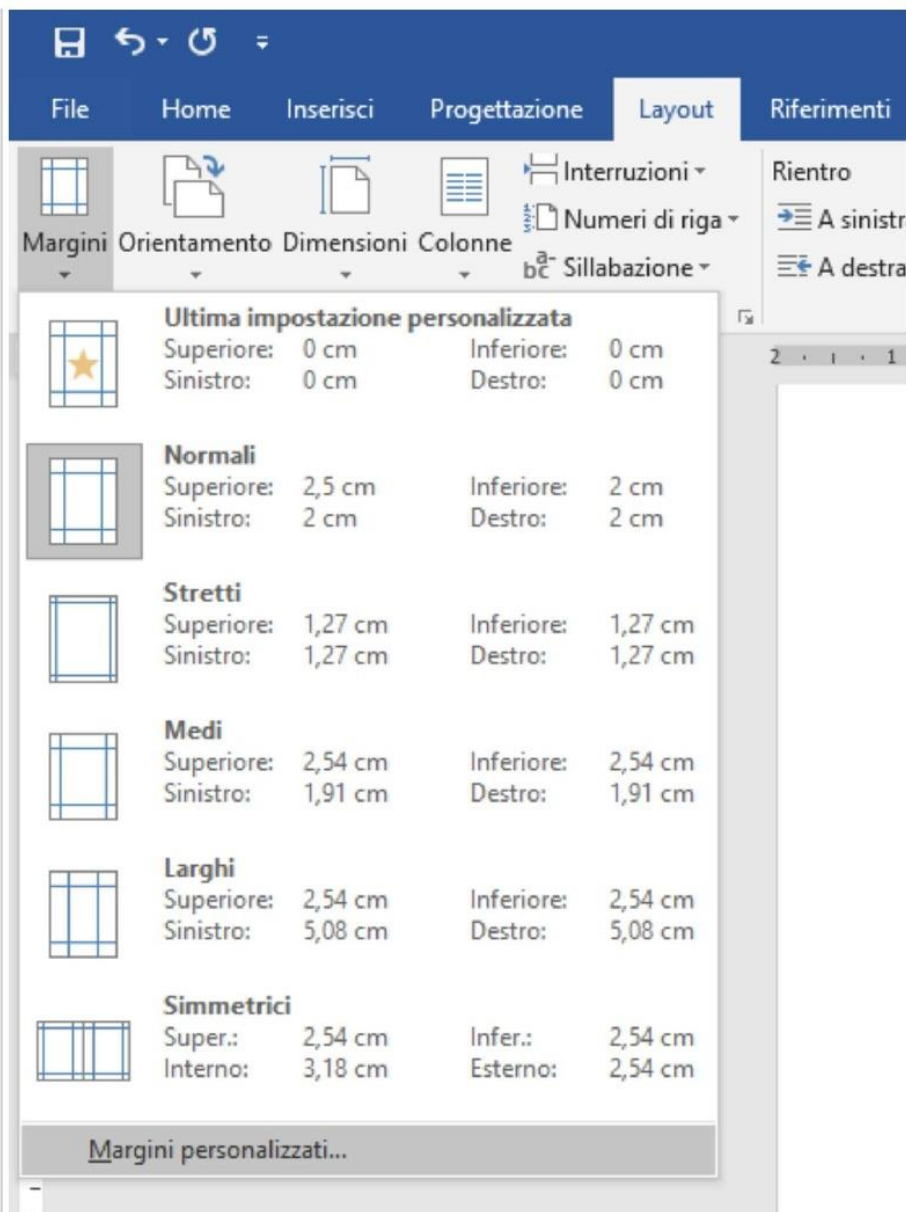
File Home Inserisci Progettazione Layout Riferimenti

Margini Orientamento Dimensioni Colonne

Interruzioni
Numeri di riga
Sillabazione

Rientro
A sinistr
A destra

2 · 1 · 1

Ultima impostazione personalizzata
Superiore: 0 cm Inferiore: 0 cm
Sinistro: 0 cm Destro: 0 cm

Normali
Superiore: 2,5 cm Inferiore: 2 cm
Sinistro: 2 cm Destro: 2 cm

Stretti
Superiore: 1,27 cm Inferiore: 1,27 cm
Sinistro: 1,27 cm Destro: 1,27 cm

Medi
Superiore: 2,54 cm Inferiore: 2,54 cm
Sinistro: 1,91 cm Destro: 1,91 cm

Larghi
Superiore: 2,54 cm Inferiore: 2,54 cm
Sinistro: 5,08 cm Destro: 5,08 cm

Simmetrici
Super.: 2,54 cm Infer.: 2,54 cm
Interno: 3,18 cm Esterno: 2,54 cm

Margini personalizzati...